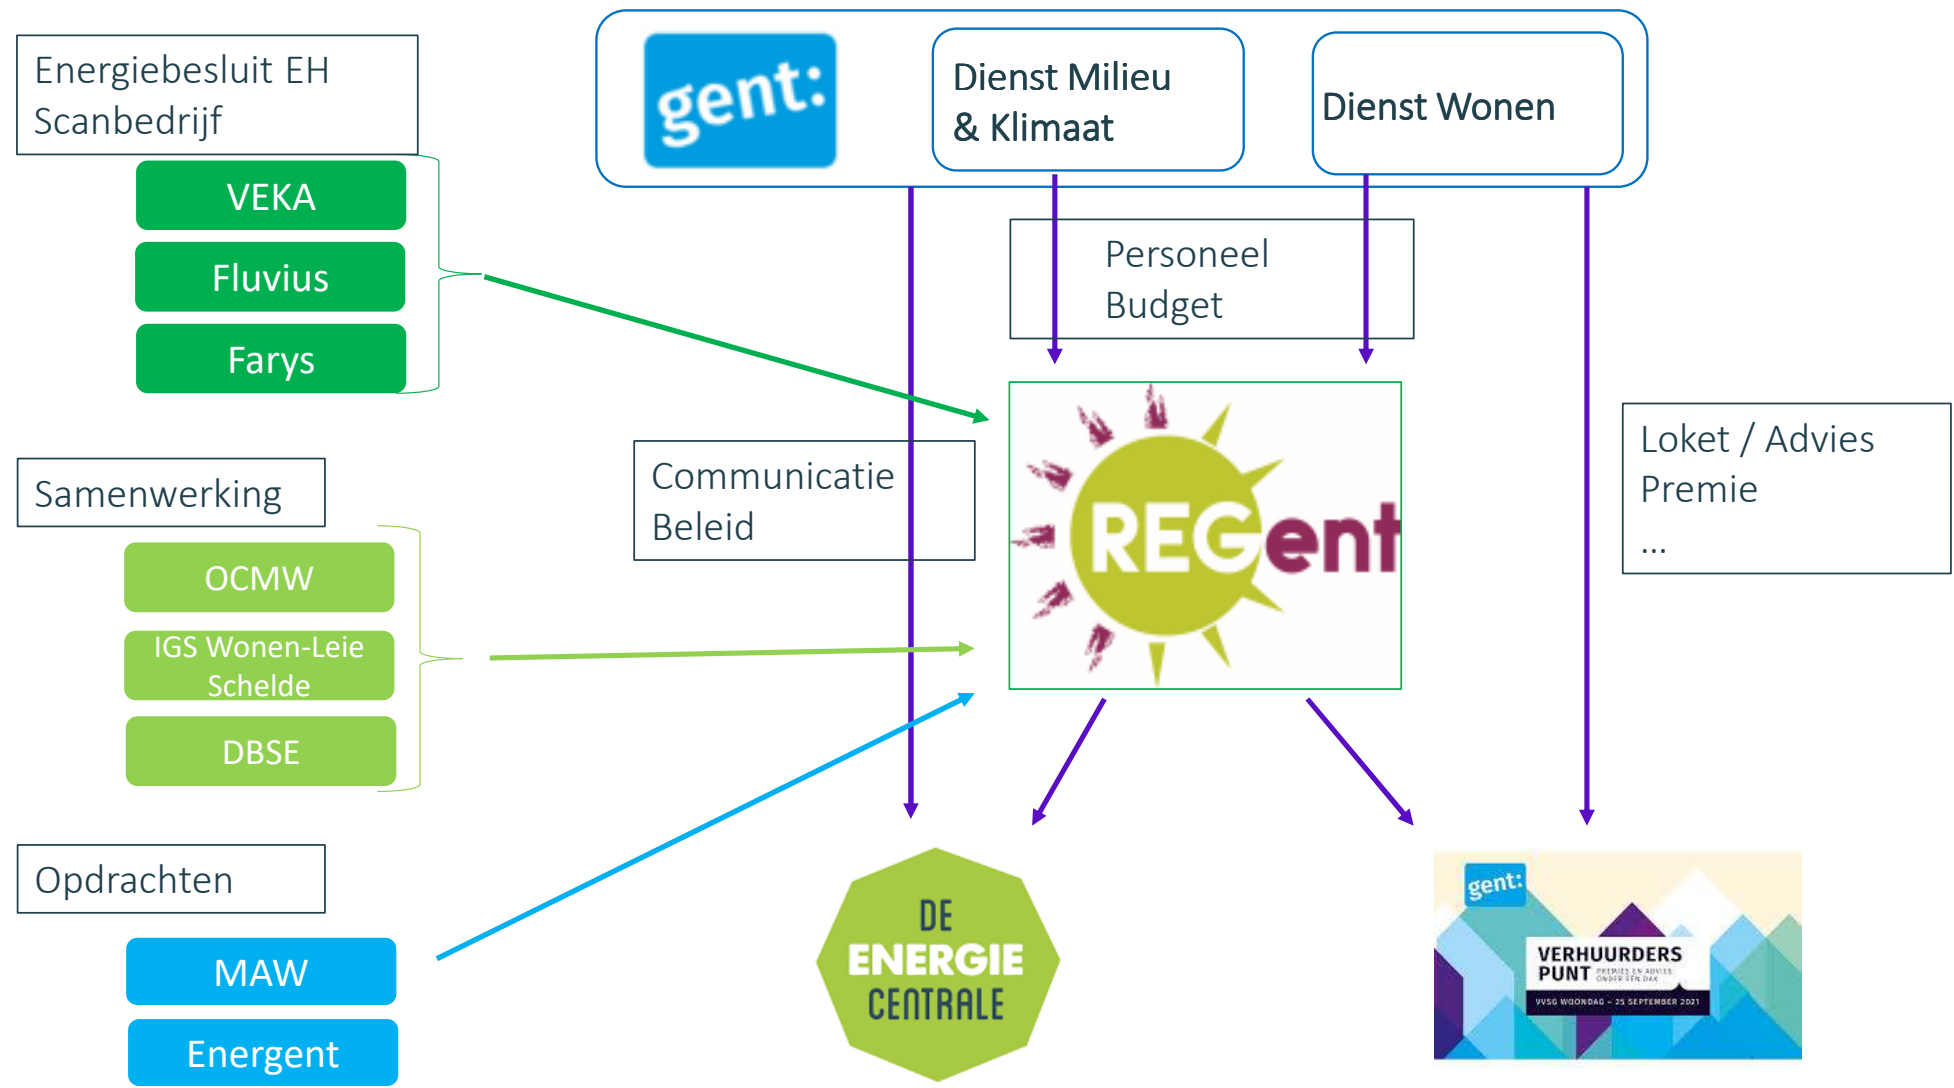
Energiebesluit EH Scanbedrijf

VEKA

Fluvius

Farys

gent:

Dienst Milieu & Klimaat

Dienst Wonen

Personeel Budget

Communicatie Beleid

REGent

Loket / Advies Premie ...

Samenwerking

OCMW

IGS Wonen-Leie Schelde

DBSE

Opdrachten

MAW

Energent

DE ENERGIE CENTRALE

gent:

VERHUURDERS PUNT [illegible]

VVSG WOONDAG – 25 SEPTEMBER 2021